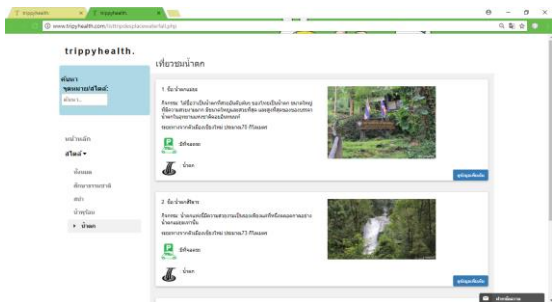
trippyhealth
trippyhealth
www.trippyhealth.com/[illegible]

trippyhealth.

เที่ยวชมน้ำตก

ค้นหา
จุดหมาย/สไตล์:
ค้นหา

หน้าหลัก
สไตล์ ▾
ขึ้นเขา
ศึกษาธรรมชาติ
สปา
น้ำพุร้อน
▸ น้ำตก

1. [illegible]
กิจกรรม: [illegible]
ระยะทางจากตัวเมืองเชียงใหม่ ประมาณ 75 กิโลเมตร
มีที่จอดรถ
น้ำตก
ดูข้อมูลเพิ่มเติม

2. น้ำตก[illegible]
กิจกรรม: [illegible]
ระยะทางจากตัวเมืองเชียงใหม่ ประมาณ 73 กิโลเมตร
มีที่จอดรถ
น้ำตก
ดูข้อมูลเพิ่มเติม

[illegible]